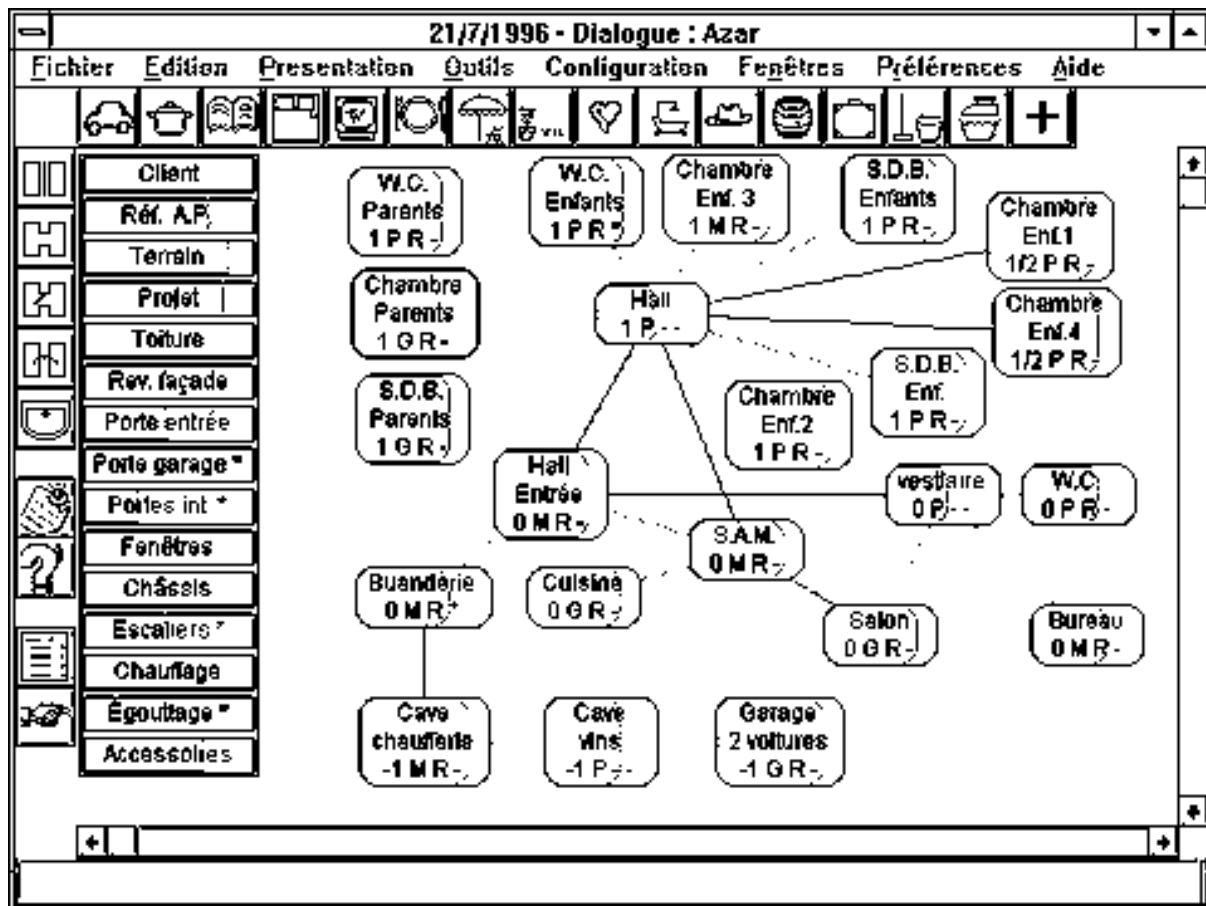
21/7/1996 - Dialogue : Azar

Fichier Edition Presentation Outils Configuration Fenêtres Préférences Aide

Client
Réf. A.P.
Terrain
Projet
Toiture
Rev. façade
Porte entrée
Porte garage
Portes int
Fenêtres
Châssis
Escaliers
Chauffage
Égouttage
Accessoires

W.C. Parents 1 P R
W.C. Enfants 1 P R
Chambre Enf. 3 1 M R
S.D.B. Enfants 1 P R
Chambre Enf.1 1/2 P R
Chambre Parents 1 G R
Hall 1 P
Chambre Enf.4 1/2 P R
S.D.B. Enf. 1 P R
S.D.B. Parents 1 G R
Chambre Enf.2 1 P R
Hall Entrée 0 M R
vestiaire 0 P
W.C. 0 P R
S.A.M. 0 M R
Buanderie 0 M R
Cuisine 0 G R
Salon 0 G R
Bureau 0 M R
Cave chaufferie -1 M R
Cave vins -1 P
Garage 2 voitures -1 G R